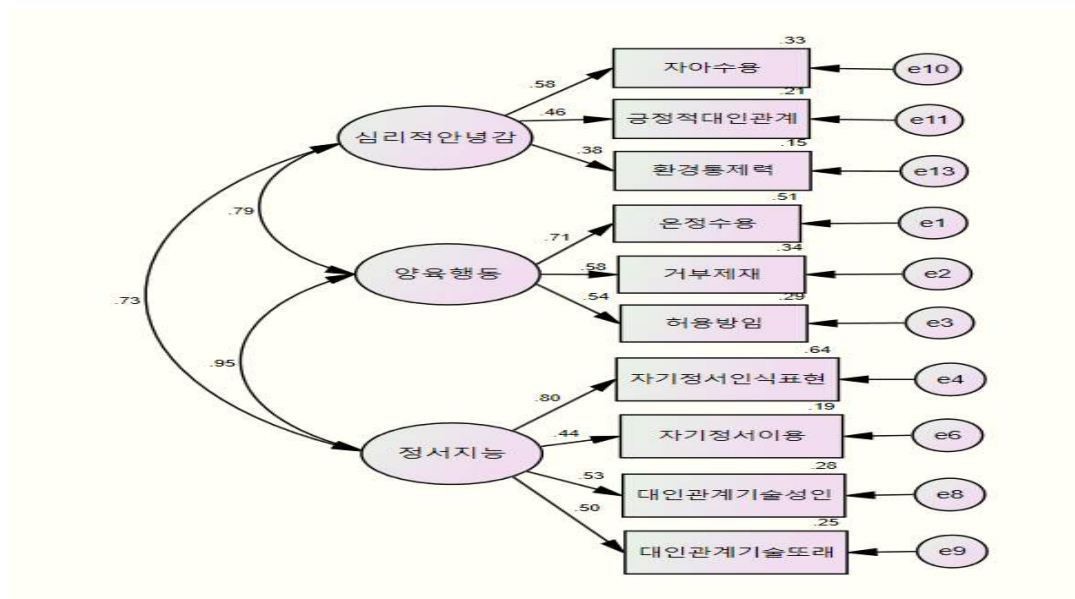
.33
자아수용
e10
.58
.21
.46
긍정적대인관계
e11
심리적안녕감
.15
.38
환경통제력
e13
.51
.79
은정수용
e1
.71
.34
양육행동
.58
거부제재
e2
.73
.54
.29
허용방임
e3
.95
.64
자기정서인식표현
e4
.80
.19
.44
자기정서이용
e6
정서지능
.28
.53
대인관계기술성인
e8
.50
.25
대인관계기술또래
e9